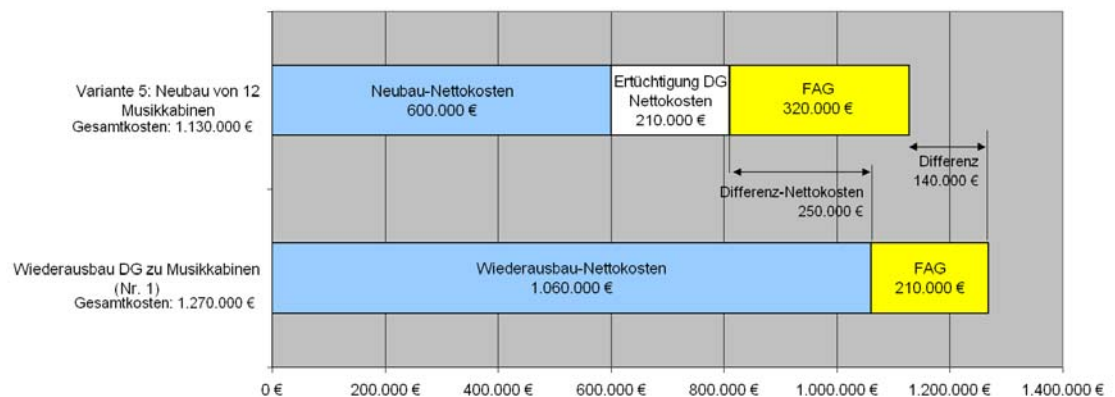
Variante 5: Neubau von 12 Musikkabinen
Gesamtkosten: 1.130.000 €

Neubau-Nettokosten
600.000 €

Ertüchtigung DG Nettokosten
210.000 €

FAG
320.000 €

Differenz
140.000 €

Differenz-Nettokosten
250.000 €

Wiederausbau DG zu Musikkabinen (Nr. 1)
Gesamtkosten: 1.270.000 €

Wiederausbau-Nettokosten
1.060.000 €

FAG
210.000 €

0 € 200.000 € 400.000 € 600.000 € 800.000 € 1.000.000 € 1.200.000 € 1.400.000 €